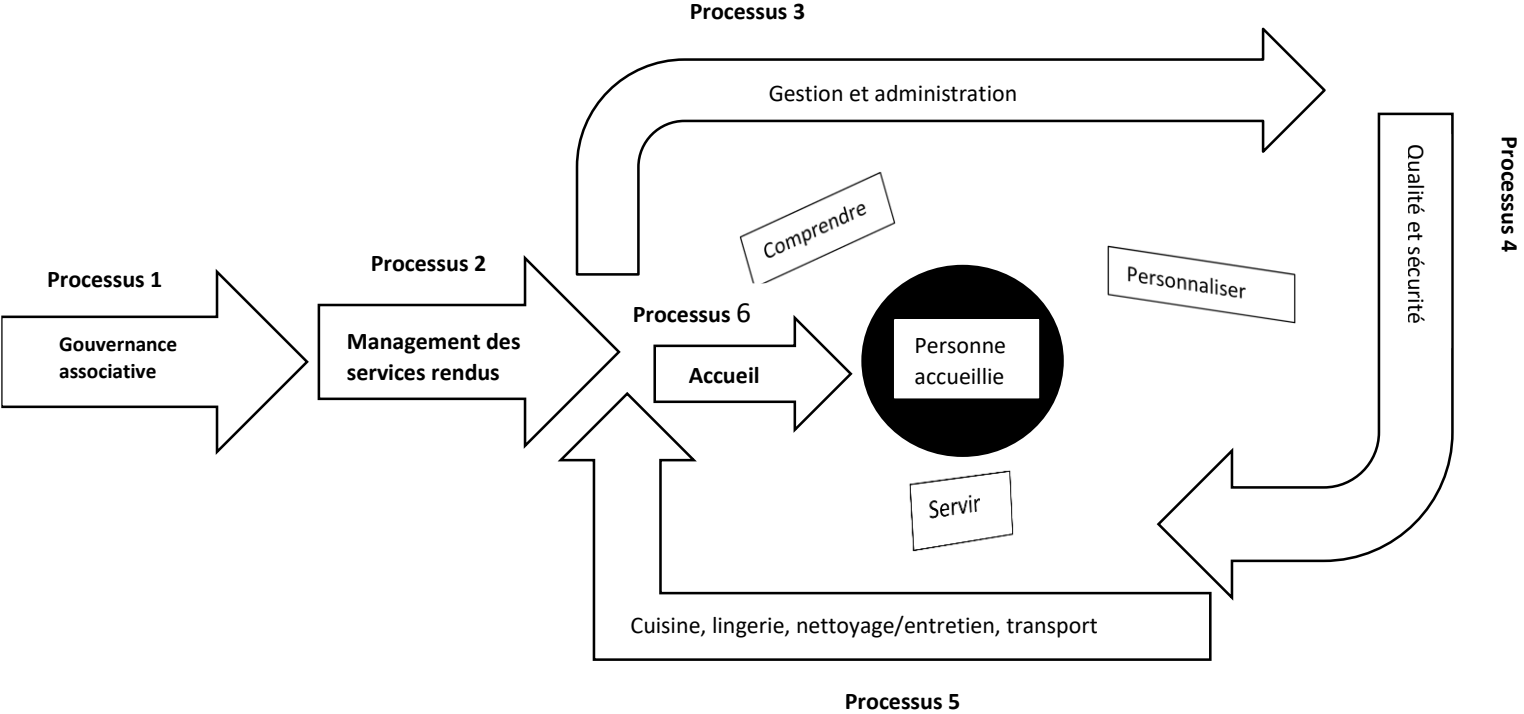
Processus 3

Gestion et administration

Processus 4

Qualité et sécurité

Comprendre

Personnaliser

Processus 1

Gouvernance associative

Processus 2

Management des services rendus

Processus 6

Accueil

Personne accueillie

Servir

Cuisine, lingerie, nettoyage/entretien, transport

Processus 5